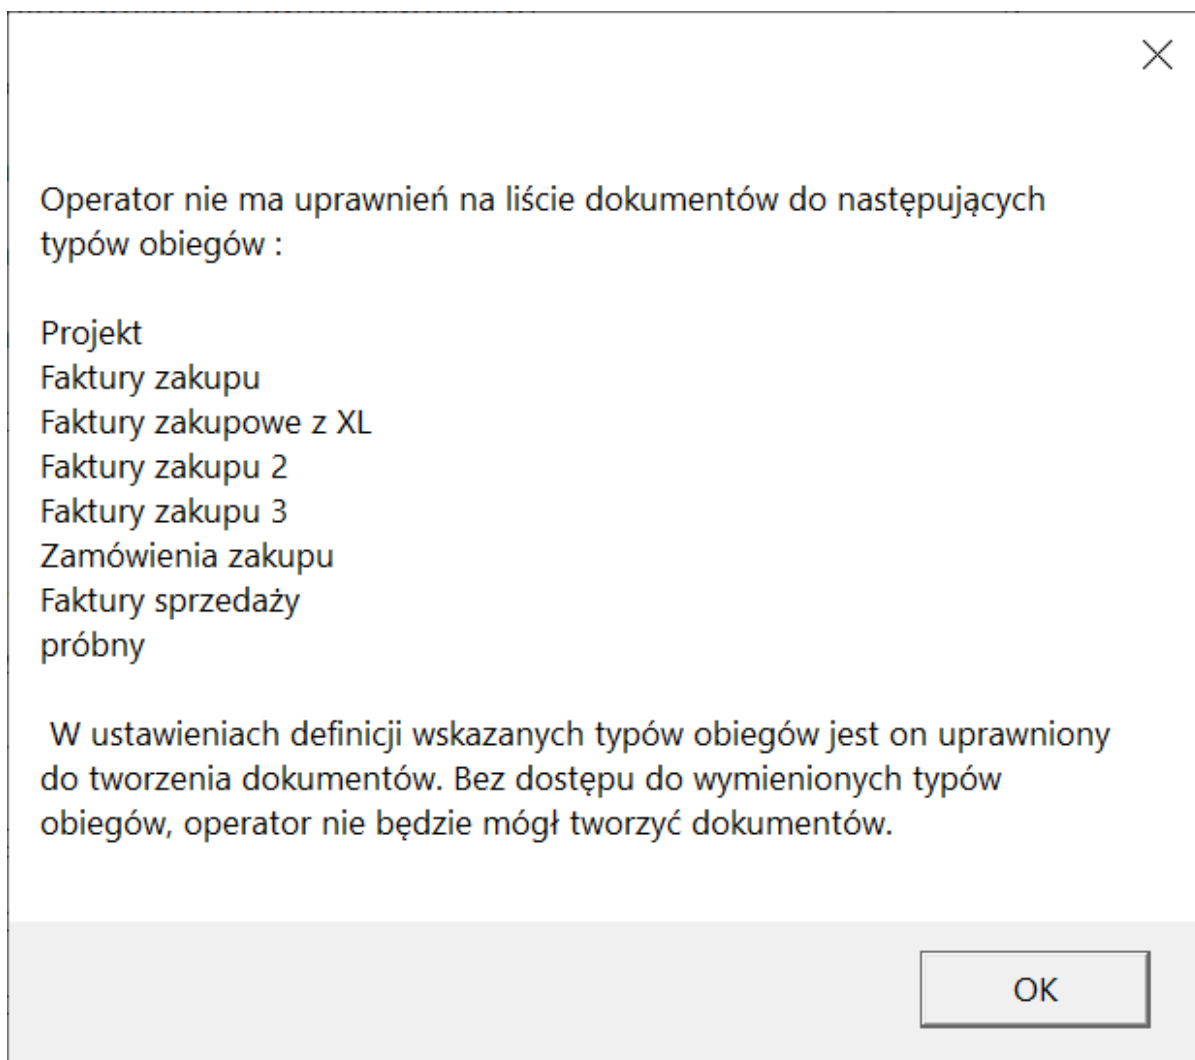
Operator nie ma uprawnień na liście dokumentów do następujących typów obiegów :

Projekt
Faktury zakupu
Faktury zakupowe z XL
Faktury zakupu 2
Faktury zakupu 3
Zamówienia zakupu
Faktury sprzedaży
próbny

W ustawieniach definicji wskazanych typów obiegów jest on uprawniony do tworzenia dokumentów. Bez dostępu do wymienionych typów obiegów, operator nie będzie mógł tworzyć dokumentów.

OK